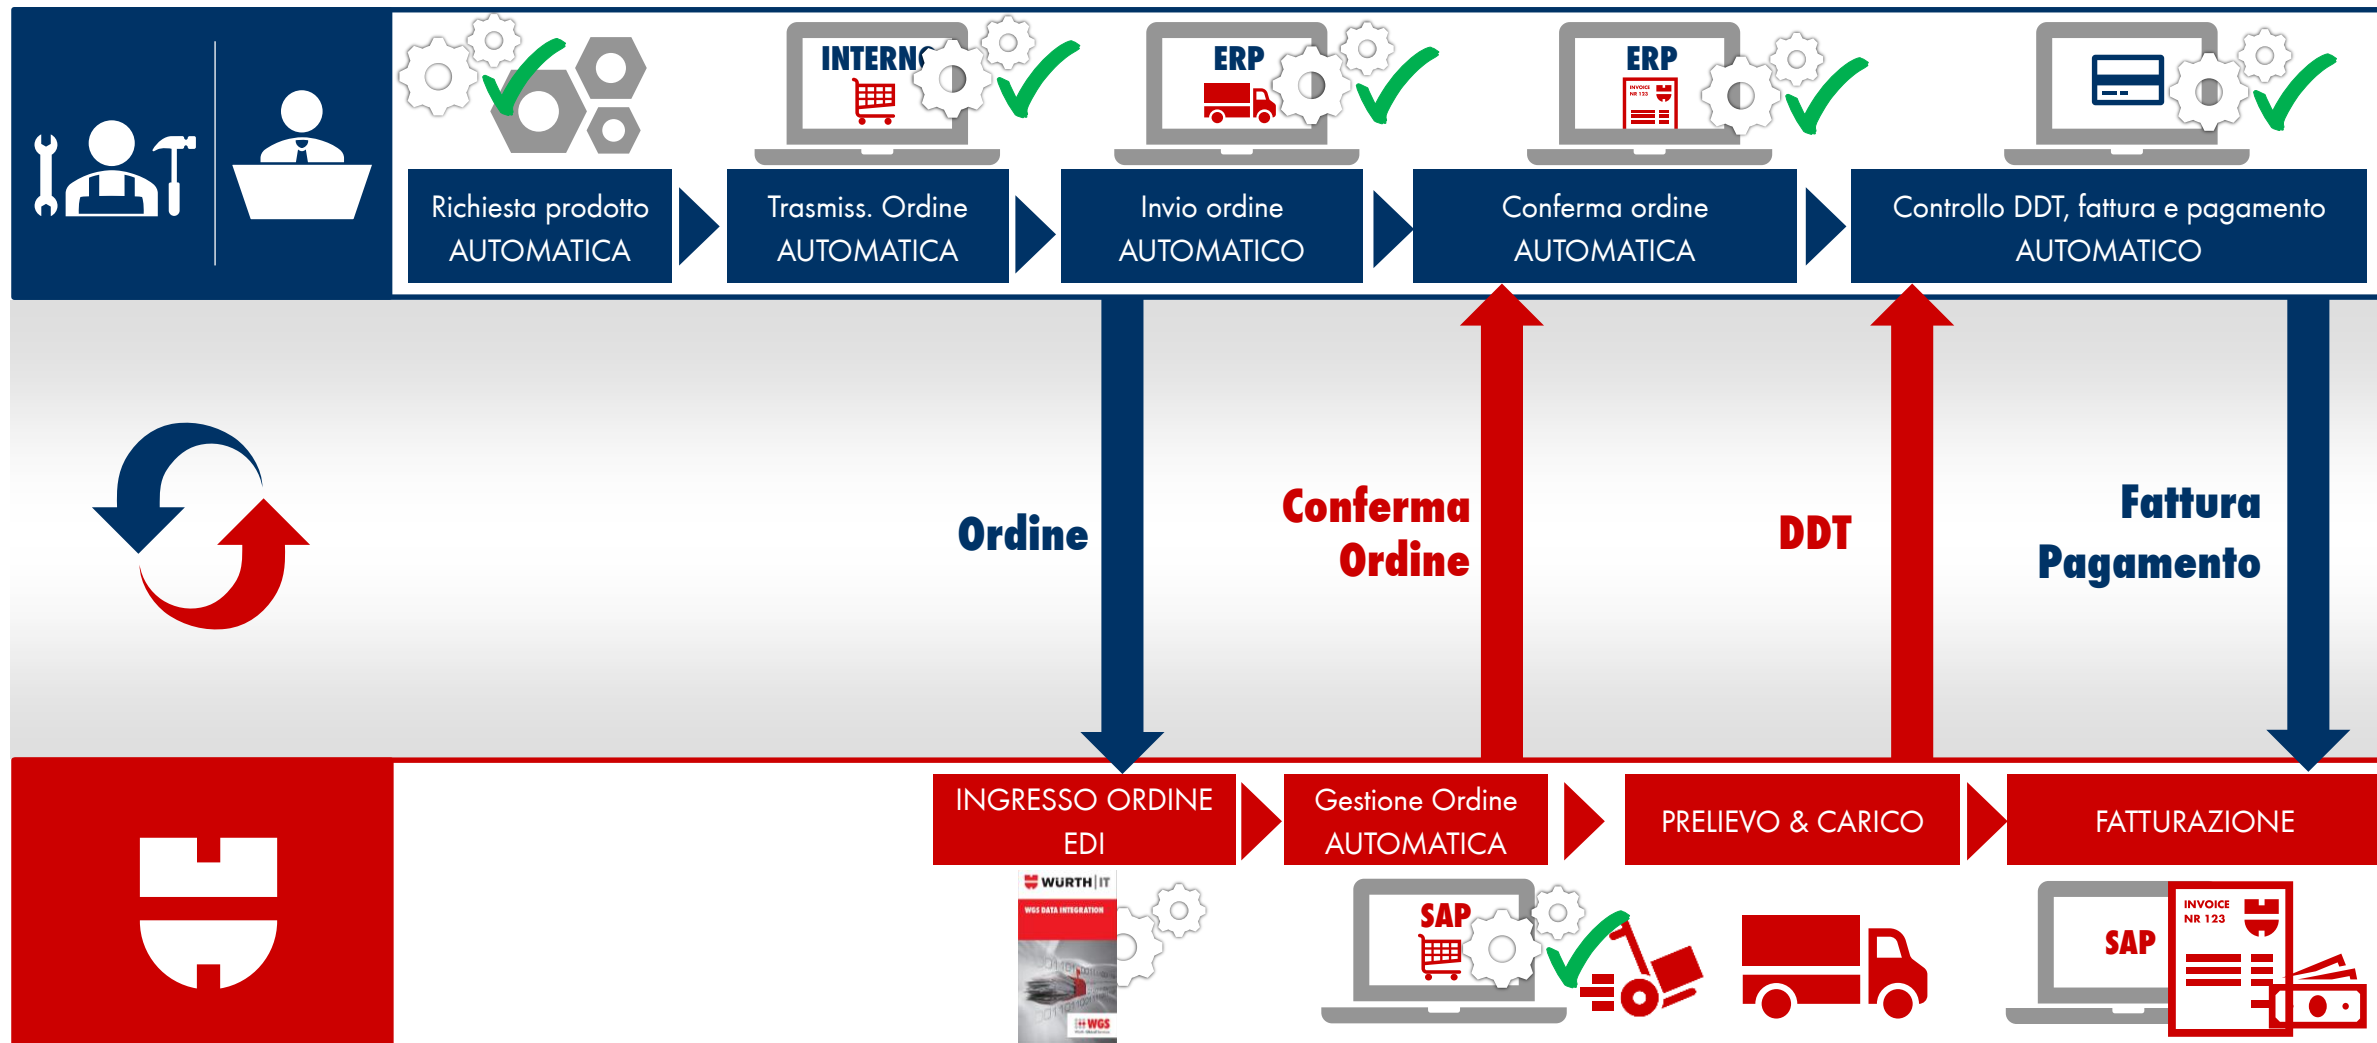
INTERNO

ERP

ERP

INVOICE NR 123

Richiesta prodotto AUTOMATICA

Trasmiss. Ordine AUTOMATICA

Invio ordine AUTOMATICO

Conferma ordine AUTOMATICA

Controllo DDT, fattura e pagamento AUTOMATICO

Ordine

Conferma Ordine

DDT

Fattura Pagamento

INGRESSO ORDINE EDI

Gestione Ordine AUTOMATICA

PRELIEVO & CARICO

FATTURAZIONE

WURTH | IT

WGS DATA INTEGRATION

WGS

SAP

SAP

INVOICE NR 123